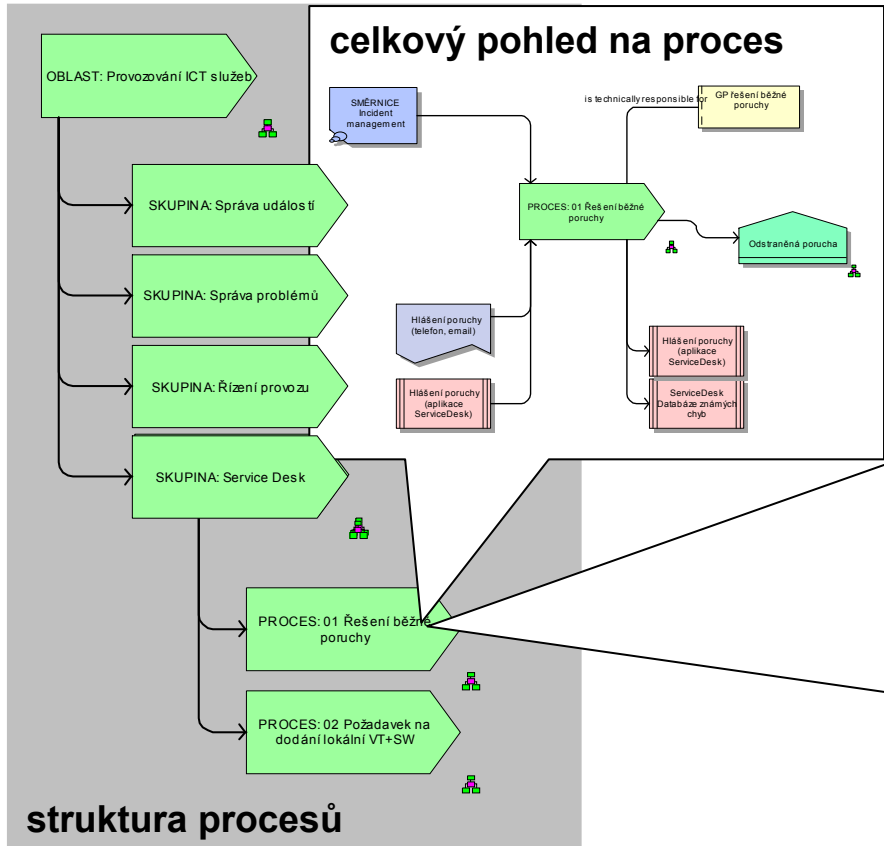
celkový pohled na proces

SMĚRNICE Incident management

is technically responsible for

GP řešení běžné poruchy

PROCES: 01 Řešení běžné poruchy

Odstraněná porucha

Hlášení poruchy (telefon, email)

Hlášení poruchy (aplikace ServiceDesk)

Hlášení poruchy (aplikace ServiceDesk)

ServiceDesk Databáze známých chyb

OBLAST: Provozování ICT služeb

SKUPINA: Správa událostí

SKUPINA: Správa problémů

SKUPINA: Řízení provozu

SKUPINA: Service Desk

PROCES: 01 Řešení běžné poruchy

PROCES: 02 Požadavek na dodání lokální VT+SW

struktura procesů